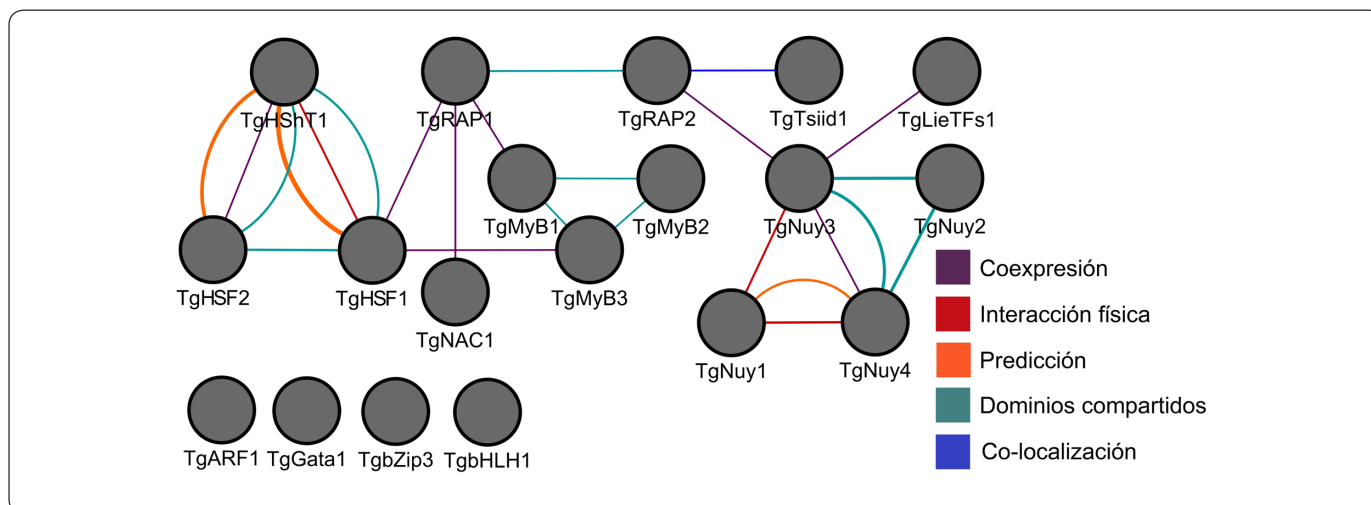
TgHShT1
TgRAP1
TgRAP2
TgTsiid1
TgLieTFs1
TgMyB1
TgMyB2
TgNuy3
TgNuy2
TgHSF2
TgHSF1
TgNAC1
TgMyB3
TgNuy1
TgNuy4
TgARF1
TgGata1
TgbZip3
TgbHLH1

Coexpresión
Interacción física
Predicción
Dominios compartidos
Co-localización